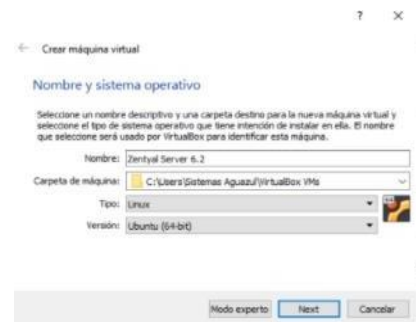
? ×

← Crear máquina virtual

Nombre y sistema operativo

Seleccione un nombre descriptivo y una carpeta destino para la nueva máquina virtual y seleccione el tipo de sistema operativo que tiene intención de instalar en ella. El nombre que seleccione será usado por VirtualBox para identificar esta máquina.

Nombre: Zentyal Server 6.2

Carpeta de máquina: C:\Users\Sistemas Aguazul\VirtualBox VMs

Tipo: Linux

Versión: Ubuntu (64-bit)

Modo experto Next Cancelar